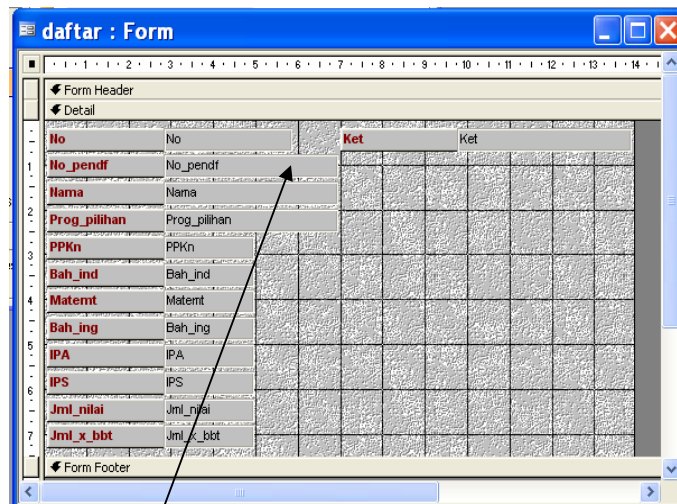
daftar : Form

1 2 3 4 5 6 7 8 9 10 11 12 13 14

Form Header

Detail

| | | | |
|---|---|---|---|
| No | No | Ket | Ket |
| No_pendf | No_pendf | | |
| Nama | Nama | | |
| Prog_pilihan | Prog_pilihan | | |
| PPKn | PPKn | | |
| Bah_ind | Bah_ind | | |
| Matemt | Matemt | | |
| Bah_ing | Bah_ing | | |
| IPA | IPA | | |
| IPS | IPS | | |
| Jml_nilai | Jml_nilai | | |
| Jml_x_bbt | Jml_x_bbt | | |

1 2 3 4 5 6 7

Form Footer